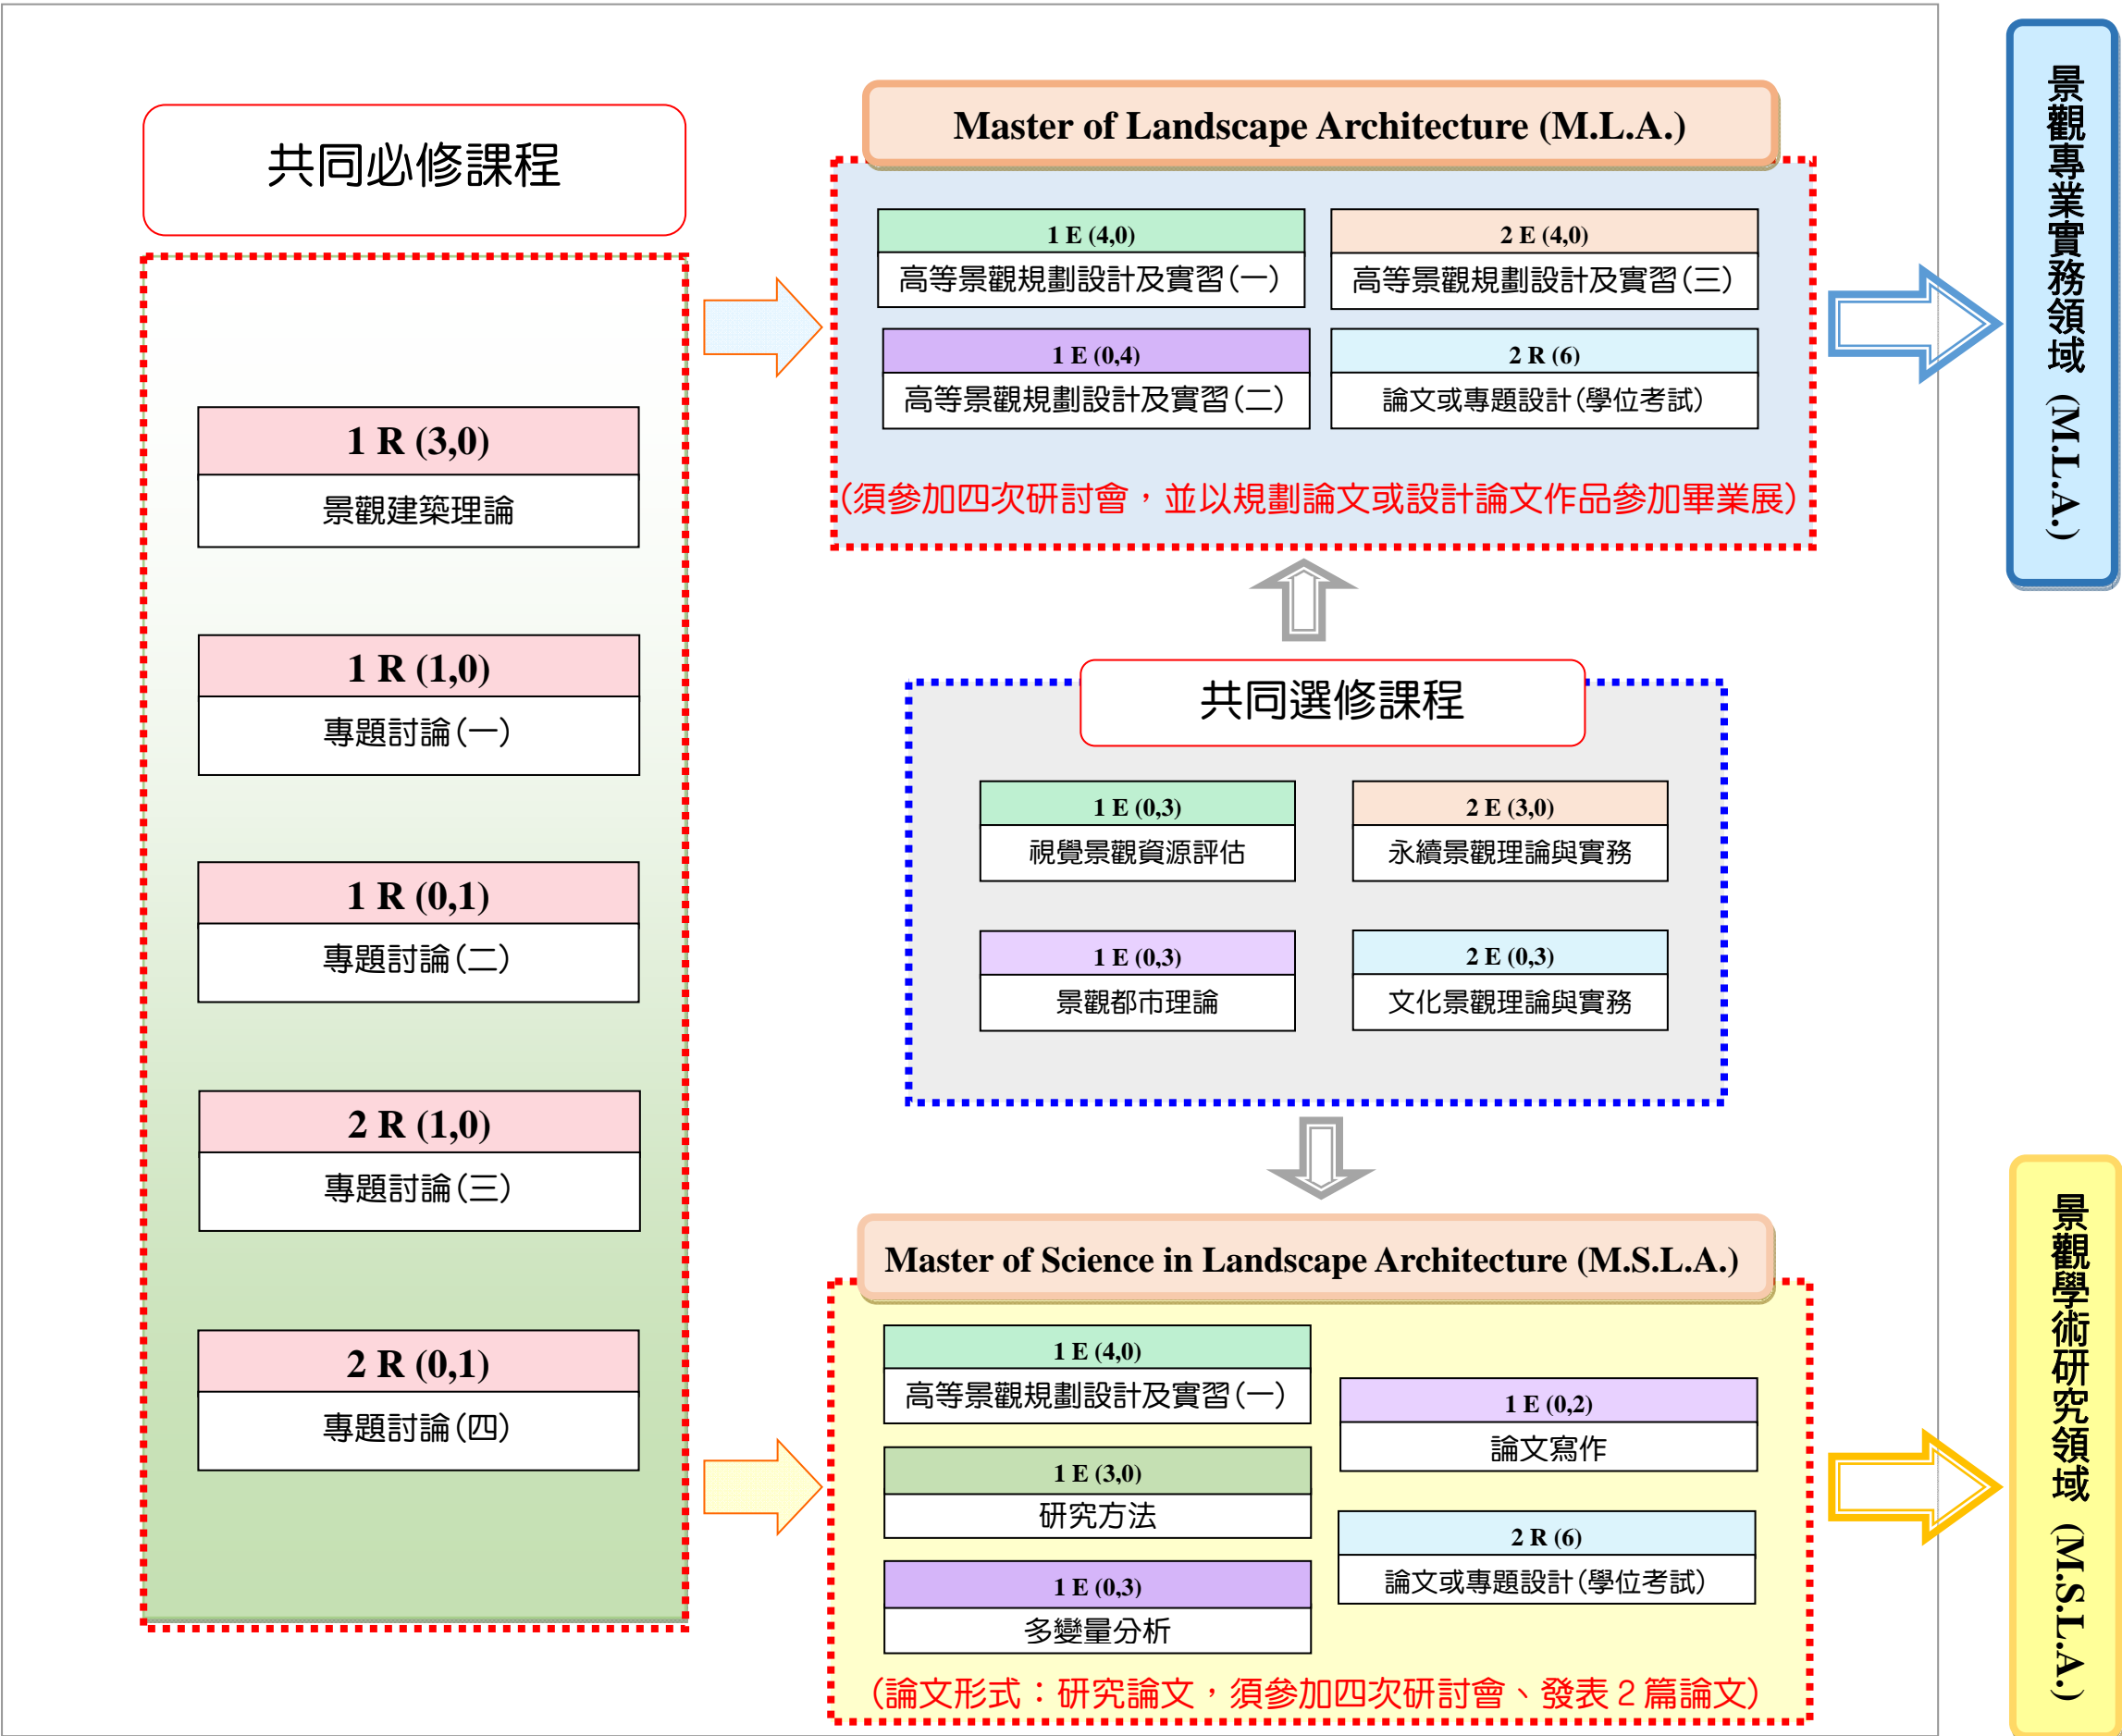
共同必修課程

1 R (3,0)
景觀建築理論

1 R (1,0)
專題討論(一)

1 R (0,1)
專題討論(二)

2 R (1,0)
專題討論(三)

2 R (0,1)
專題討論(四)

Master of Landscape Architecture (M.L.A.)

1 E (4,0)
高等景觀規劃設計及實習(一)

2 E (4,0)
高等景觀規劃設計及實習(三)

1 E (0,4)
高等景觀規劃設計及實習(二)

2 R (6)
論文或專題設計(學位考試)

(須參加四次研討會，並以規劃論文或設計論文作品參加畢業展)

景觀專業實務領域 (M.L.A.)

共同選修課程

1 E (0,3)
視覺景觀資源評估

2 E (3,0)
永續景觀理論與實務

1 E (0,3)
景觀都市理論

2 E (0,3)
文化景觀理論與實務

Master of Science in Landscape Architecture (M.S.L.A.)

1 E (4,0)
高等景觀規劃設計及實習(一)

1 E (0,2)
論文寫作

1 E (3,0)
研究方法

2 R (6)
論文或專題設計(學位考試)

1 E (0,3)
多變量分析

(論文形式：研究論文，須參加四次研討會、發表 2 篇論文)

景觀學術研究領域 (M.S.L.A.)